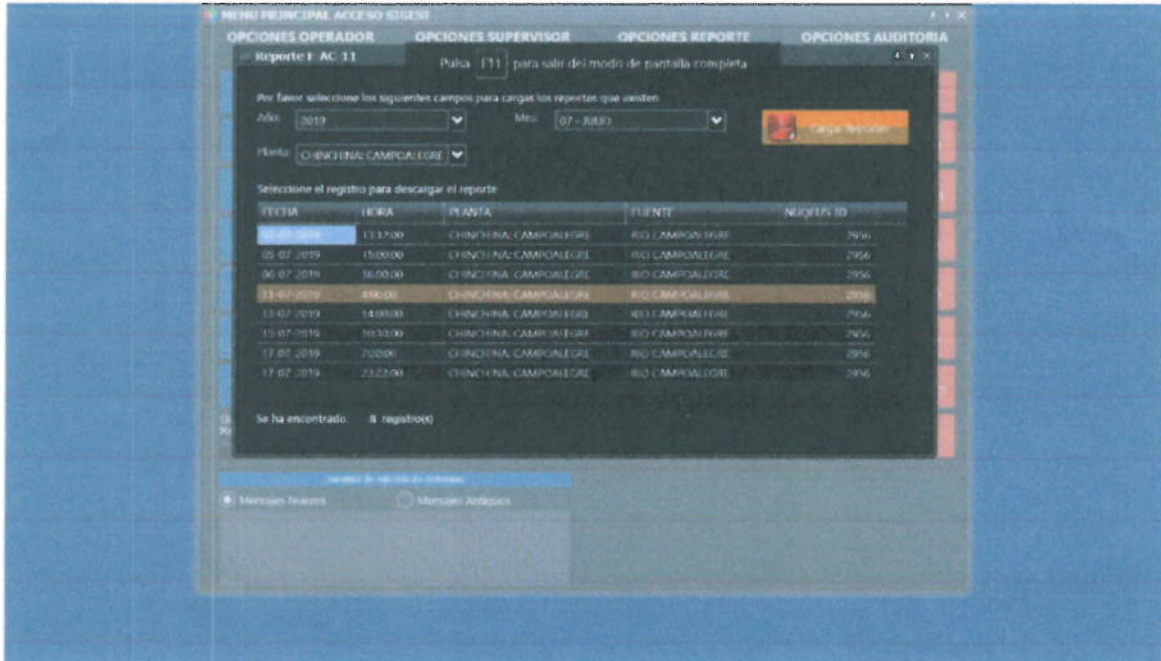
MENU PRINCIPAL ACCESO SIGESI

OPCIONES OPERADOR | OPCIONES SUPERVISOR | OPCIONES REPORTE | OPCIONES AUDITORIA

Reporte F AC 11

Pulsa F11 para salir del modo de pantalla completa

Por favor seleccione los siguientes campos para cargar los reportes que existen

Año: 2019

Mes: 07 - JULIO

Cargar Reporte

Planta: CHINCHINA: CAMPOALEGRE

Seleccione el registro para descargar el reporte

| FECHA | HORA | PLANTA | FUENTE | NUQFUS ID |
|---|---|---|---|---|
| 02-07-2019 | 13:17:00 | CHINCHINA: CAMPOALEGRE | RIO CAMPOALEGRE | 2956 |
| 05-07-2019 | 15:00:00 | CHINCHINA: CAMPOALEGRE | RIO CAMPOALEGRE | 2956 |
| 06-07-2019 | 16:00:00 | CHINCHINA: CAMPOALEGRE | RIO CAMPOALEGRE | 2956 |
| 11-07-2019 | 4:00:00 | CHINCHINA: CAMPOALEGRE | RIO CAMPOALEGRE | 2956 |
| 13-07-2019 | 14:00:00 | CHINCHINA: CAMPOALEGRE | RIO CAMPOALEGRE | 2956 |
| 15-07-2019 | 10:30:00 | CHINCHINA: CAMPOALEGRE | RIO CAMPOALEGRE | 2956 |
| 17-07-2019 | 7:00:00 | CHINCHINA: CAMPOALEGRE | RIO CAMPOALEGRE | 2956 |
| 17-07-2019 | 23:22:00 | CHINCHINA: CAMPOALEGRE | RIO CAMPOALEGRE | 2956 |

Se ha encontrado. 8 registro(s)

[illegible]

Mensajes Nuevos

Mensajes Antiguos